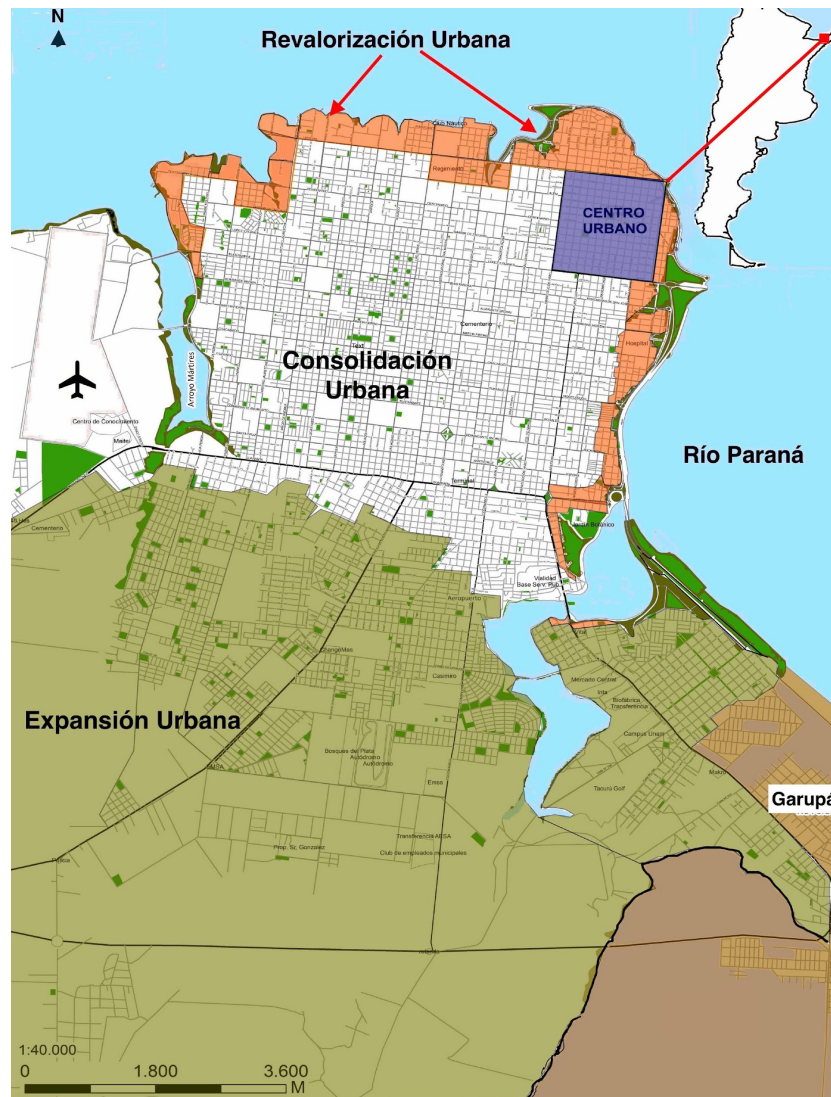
N

Revalorización Urbana

Club Nautico

Hagemann

CENTRO URBANO

Consolidación Urbana

Arroyo Martires

Cementerio

Hospital

Río Paraná

Centro de Conocimiento

Madel

Cementerio

Terminal

Jardín Botánico

Vialidad Base Serv. Pub.

Aeropuerto

Expansión Urbana

Mercado Central

Casimiro

Biofábrica

Campus Unam

Bosques del Plata

Autódromo

Emsa

Tacurú Golf

Transferencia AESA

Club de empleados municipales

Prop. Sz. Gonzalez

Garupá

1:40.000

0 1.800 3.600 M